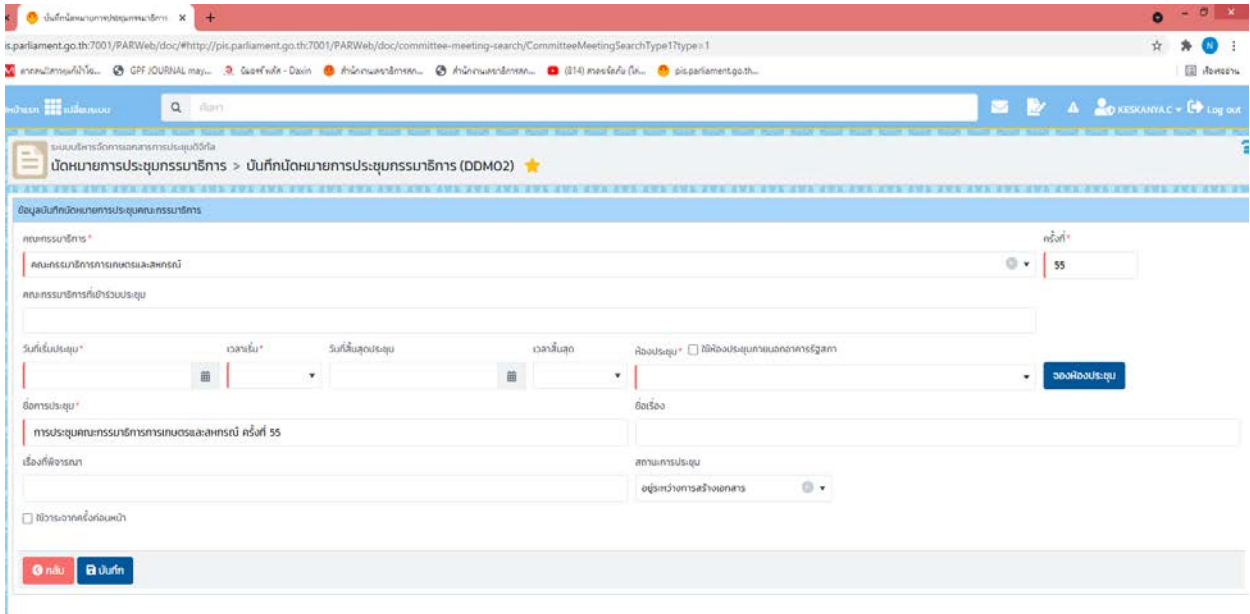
บันทึกนัดหมายการประชุมกรรมาธิการ ×

is.parliament.go.th:7001/PARWeb/doc/#http://pis.parliament.go.th:7001/PARWeb/doc/committee-meeting-search/CommitteeMeetingSearchType1?type=1

GPF JOURNAL may... สำนักงานเลขาธิการสภา... สำนักงานเลขาธิการสภา... (814) pis.parliament.go.th...

หน้าแรก เปลี่ยนระบบ ค้นหา KESKANYA.C Log out

ระบบบริหารจัดการเอกสารการประชุมดิจิทัล
นัดหมายการประชุมกรรมาธิการ > บันทึกนัดหมายการประชุมกรรมาธิการ (DDMO2)

ข้อมูลบันทึกนัดหมายการประชุมคณะกรรมาธิการ

คณะกรรมาธิการ*
คณะกรรมาธิการการเกษตรและสหกรณ์

ครั้งที่*
55

คณะกรรมาธิการที่เข้าร่วมประชุม

วันที่เริ่มประชุม*
เวลาเริ่ม*
วันที่สิ้นสุดประชุม
เวลาสิ้นสุด
ห้องประชุม* ใช้ห้องประชุมภายนอกอาคารรัฐสภา
จองห้องประชุม

ชื่อการประชุม*
การประชุมคณะกรรมาธิการการเกษตรและสหกรณ์ ครั้งที่ 55

ชื่อเรื่อง

เรื่องที่พิจารณา

สถานะการประชุม
อยู่ระหว่างการสร้างเอกสาร

ใช้วาระจากครั้งก่อนหน้า

กลับ บันทึก